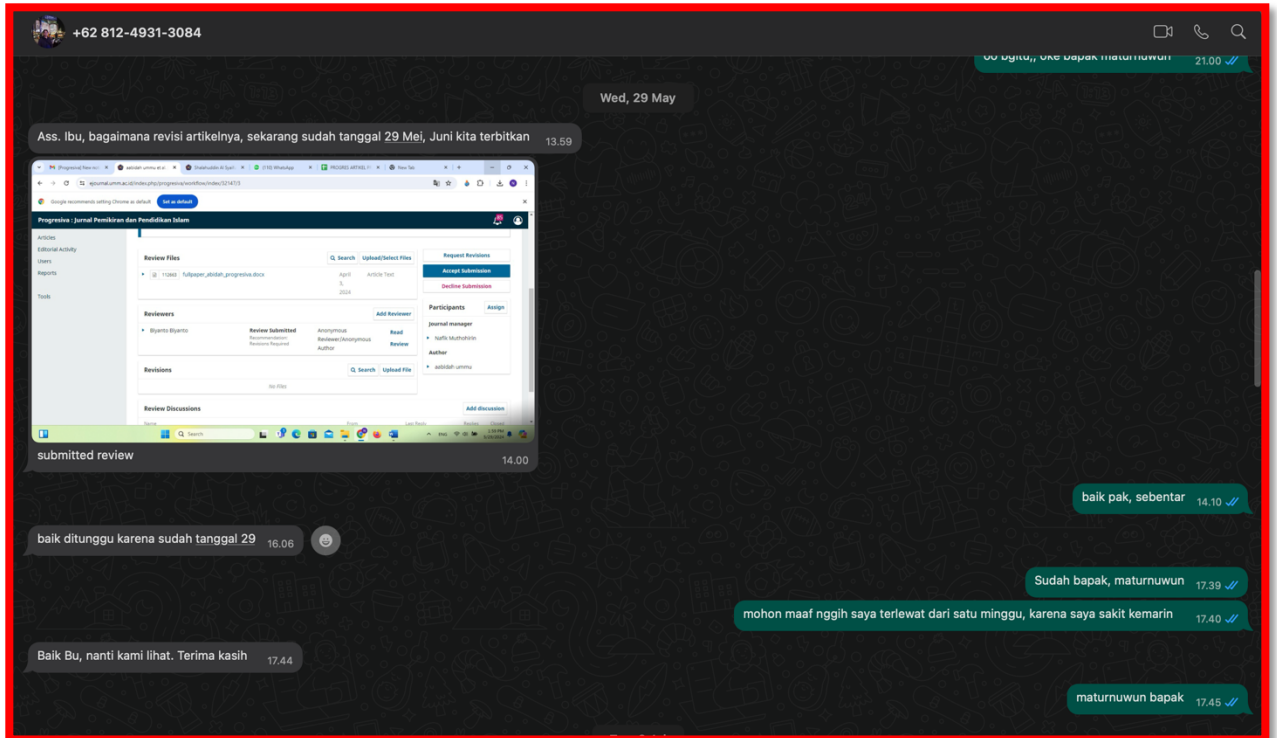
+62 812-4931-3084

oo bgitu,, oke bapak maturnuwun 21.00

Wed, 29 May

Ass. Ibu, bagaimana revisi artikelnya, sekarang sudah tanggal 29 Mei, Juni kita terbitkan 13.59

ejournal.umm.ac.id/index.php/progresiva/workflow/index/12147/3

Google recommends setting Chrome as default Set as default

Progresiva : Jurnal Pemikiran dan Pendidikan Islam

Articles
Editorial Activity
Users
Reports
Tools

Review Files
Search Upload/Select Files
112663 fullpaper_abidah_progresiva.docx April 3, 2024 Article Text

Request Revisions
Accept Submission
Decline Submission

Participants Assign
Journal manager
Nafik Muthohirin
Author
asbidah ummu

Reviewers Add Reviewer
Biyanto Biyanto Review Submitted Recommendation Revisions Required Anonymous Reviewer/Anonymous Author Read Review

Revisions Search Upload File
No Files

Review Discussions Add discussion

Search

submitted review 14.00

baik pak, sebentar 14.10

baik ditunggu karena sudah tanggal 29 16.06

Sudah bapak, maturnuwun 17.39

mohon maaf nggih saya terlewat dari satu minggu, karena saya sakit kemarin 17.40

Baik Bu, nanti kami lihat. Terima kasih 17.44

maturnuwun bapak 17.45